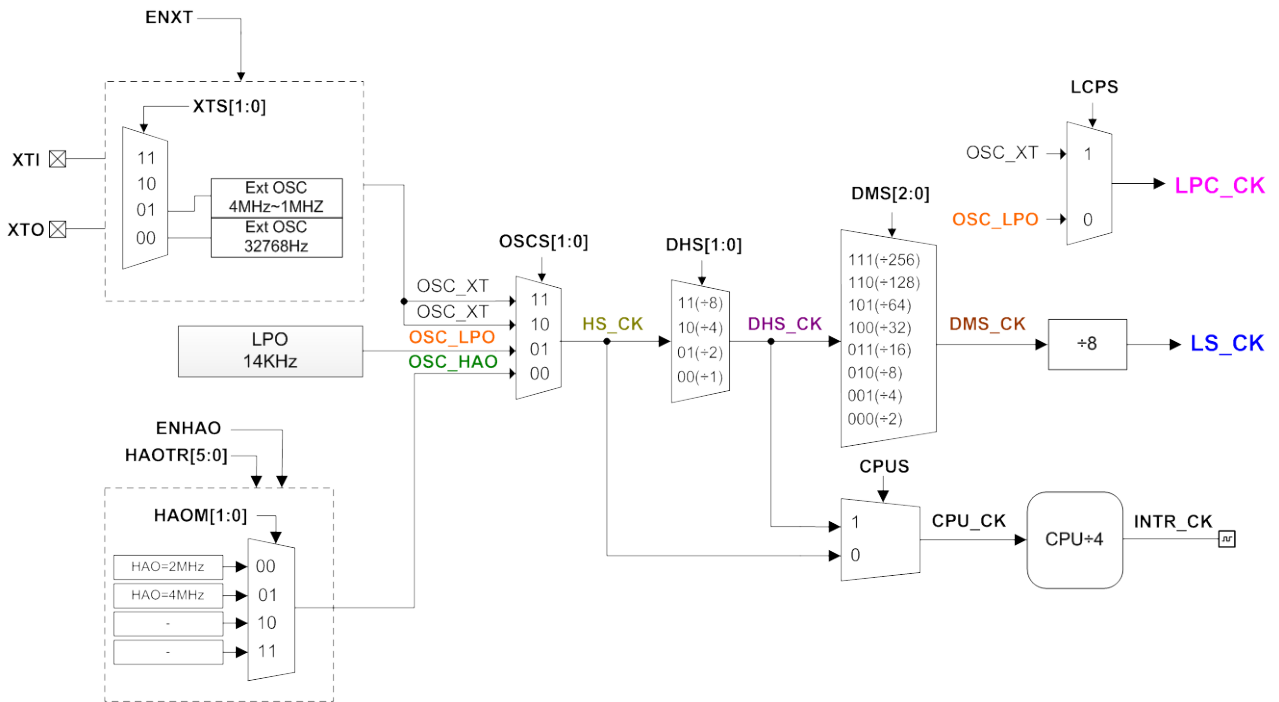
ENXT

XTS[1:0]

XTI

XTO

11
10
01
00

Ext OSC
4MHz~1MHZ

Ext OSC
32768Hz

LPO
14KHz

OSC_XT
OSC_XT
OSC_LPO
OSC_HAO

OSCS[1:0]

11
10
01
00

HS_CK

DHS[1:0]

11(÷8)
10(÷4)
01(÷2)
00(÷1)

DHS_CK

DMS[2:0]

111(÷256)
110(÷128)
101(÷64)
100(÷32)
011(÷16)
010(÷8)
001(÷4)
000(÷2)

DMS_CK

÷8

LS_CK

LCPS

OSC_XT
OSC_LPO

1
0

LPC_CK

ENHAO
HAOTR[5:0]

HAOM[1:0]

HAO=2MHz
HAO=4MHz
-
-

00
01
10
11

CPUS

1
0

CPU_CK

CPU÷4

INTR_CK